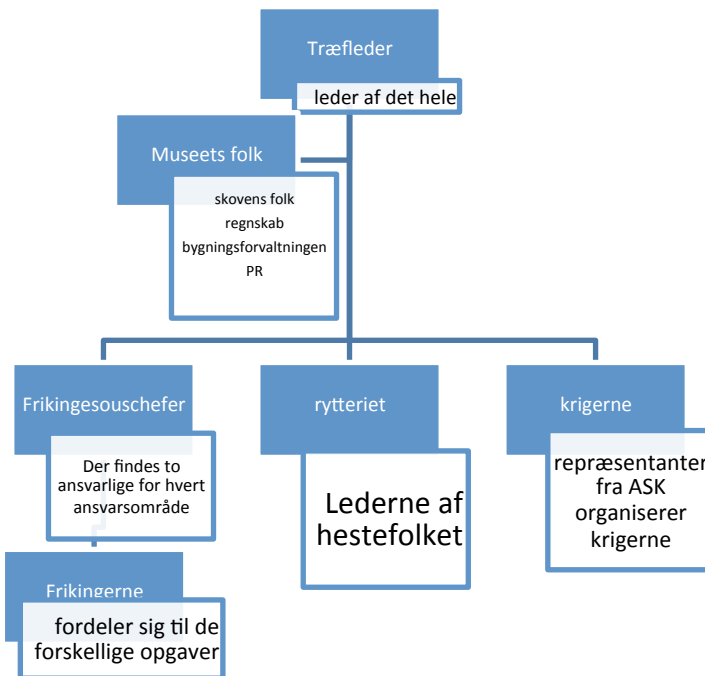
Træfleder

leder af det hele

Museets folk

skovens folk
regnskab
bygningsforvaltningen
PR

Frikingesouschefer

Der findes to ansvarlige for hvert ansvarsområde

rytteriet

Lederne af hestefolket

krigerne

repræsentanter fra ASK organiserer krigerne

Frikingerne

fordeler sig til de forskellige opgaver